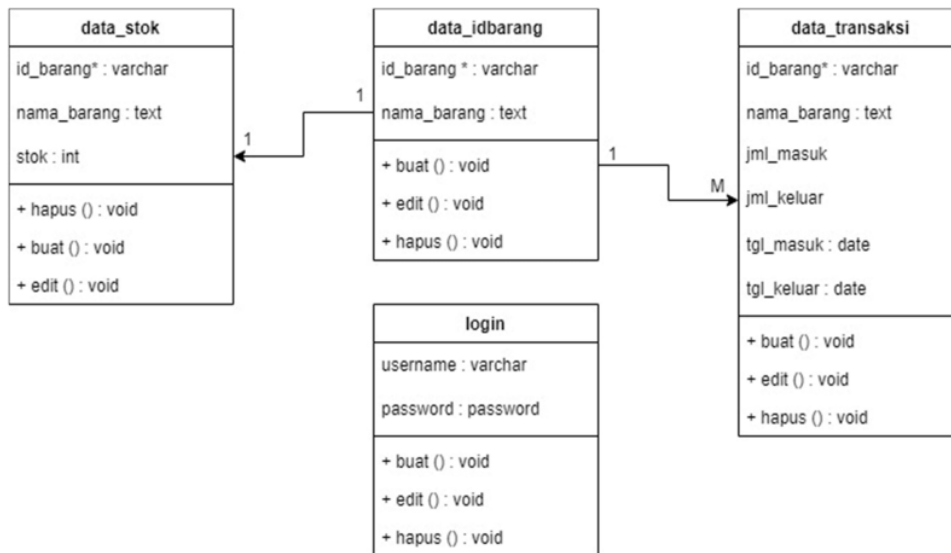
data_stok

id_barang* : varchar

nama_barang : text

stok : int

+ hapus () : void

+ buat () : void

+ edit () : void

1

1

data_idbarang

id_barang * : varchar

nama_barang : text

+ buat () : void

+ edit () : void

+ hapus () : void

1

M

data_transaksi

id_barang* : varchar

nama_barang : text

jml_masuk

jml_keluar

tgl_masuk : date

tgl_keluar : date

+ buat () : void

+ edit () : void

+ hapus () : void

login

username : varchar

password : password

+ buat () : void

+ edit () : void

+ hapus () : void